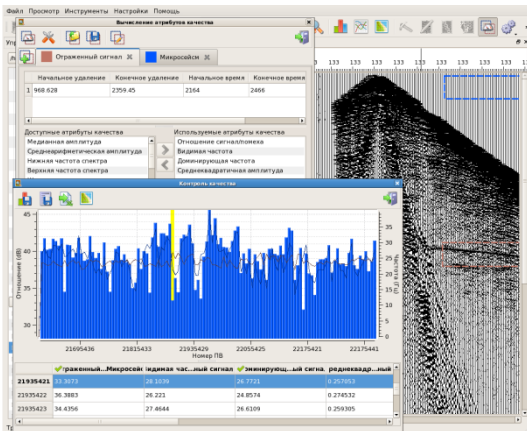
Файл Просмотр Инструменты Настройки Помощь

Вычисление атрибутов качества

Отраженный сигнал ✕ Микросейсм ✕

| | Начальное удаление | Конечное удаление | Начальное время | Конечное время |
|---|---|---|---|---|
| 1 | 968.628 | 2359.45 | 2164 | 2466 |

Доступные атрибуты качества
Медианная амплитуда
Среднеарифметическая амплитуда
Нижняя частота спектра
Верхняя частота спектра

Используемые атрибуты качества
Отношение сигнал/помеха
Видимая частота
Доминирующая частота
Среднеквадратичная амплитуда

Контроль качества

Отношение (dB)
45
40
35
30
21695436 21815433 21935429 22055425 22175421 22295441
Номер ПВ
35
30
25
20
15
10
5
0
Частота (Гц)

| | ...раженный...Микросейс | ...идимая час...ный сигнал | ...минирующ...ый сигна | ...реднеквадр...ный |
|---|---|---|---|---|
| 21935421 | 33.3073 | 26.1039 | 26.7721 | 0.257053 |
| 21935422 | 36.3883 | 26.221 | 24.8574 | 0.274532 |
| 21935423 | 34.4356 | 27.4644 | 26.6109 | 0.259305 |